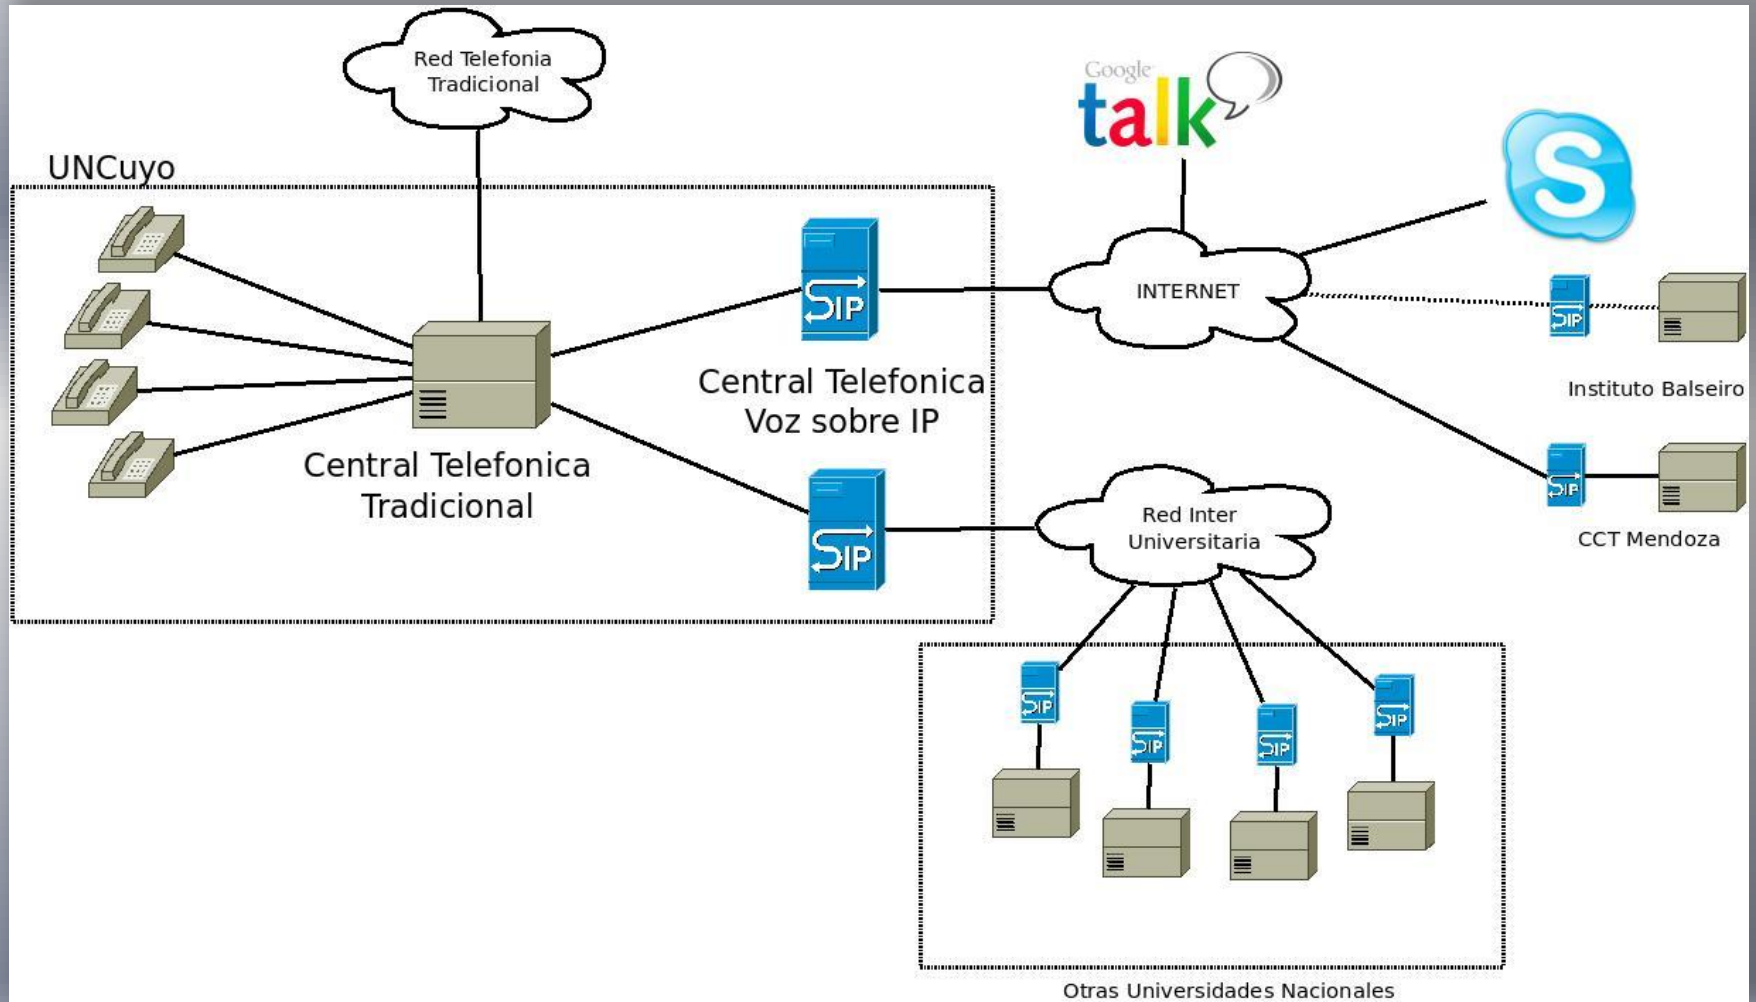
Red Telefonia Tradicional

UNCuyo

Google talk

SIP

Central Telefonica Voz sobre IP

Central Telefonica Tradicional

SIP

INTERNET

SIP

Instituto Balseiro

SIP

CCT Mendoza

Red Inter Universitaria

SIP

SIP

SIP

SIP

Otras Universidades Nacionales